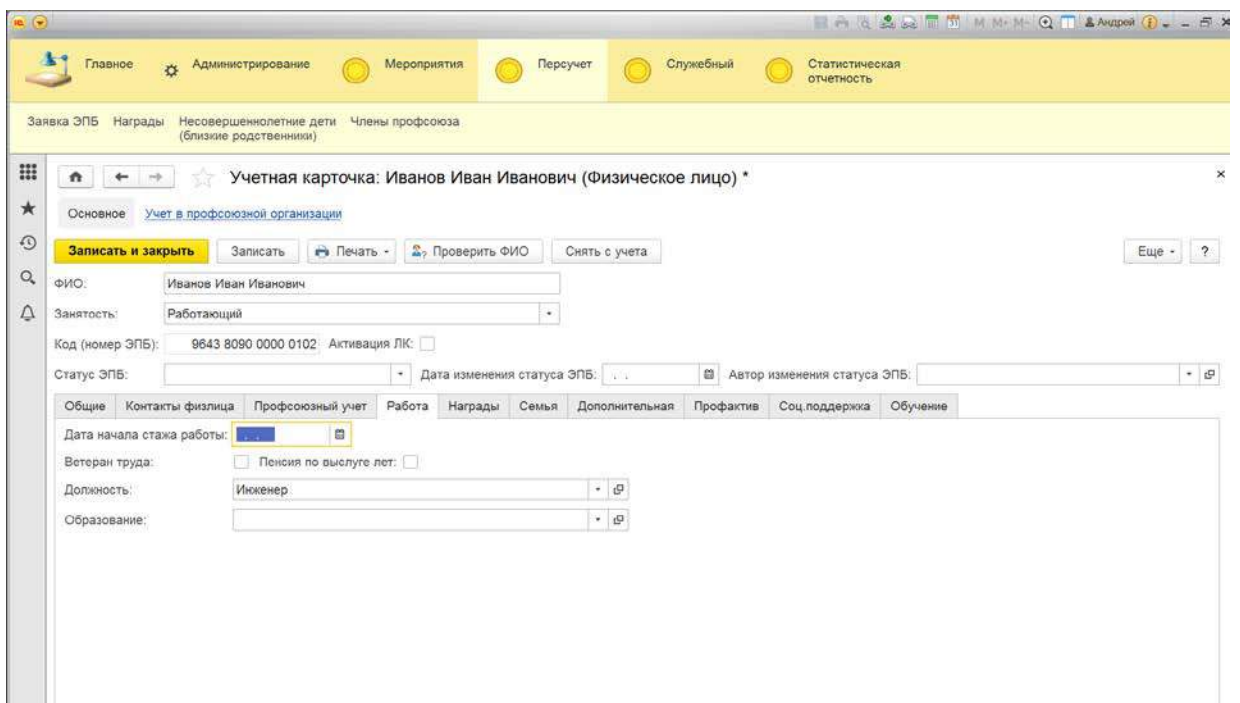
M M+ M- Андрей

Главное
Администрирование
Мероприятия
Персучет
Служебный
Статистическая отчетность

Заявка ЭПБ Награды Несовершеннолетние дети (близкие родственники) Члены профсоюза

Учетная карточка: Иванов Иван Иванович (Физическое лицо) *

Основное Учет в профсоюзной организации

Записать и закрыть
Записать
Печать
Проверить ФИО
Снять с учета
Еще
?

ФИО: Иванов Иван Иванович
Занятость: Работающий
Код (номер ЭПБ): 9643 8090 0000 0102 Активация ЛК:
Статус ЭПБ:
Дата изменения статуса ЭПБ: . .
Автор изменения статуса ЭПБ:

Общие Контакты физлица Профсоюзный учет Работа Награды Семья Дополнительная Профактив Соц.поддержка Обучение

Дата начала стажа работы: . .
Ветеран труда:
Пенсия по выслуге лет:
Должность: Инженер
Образование: